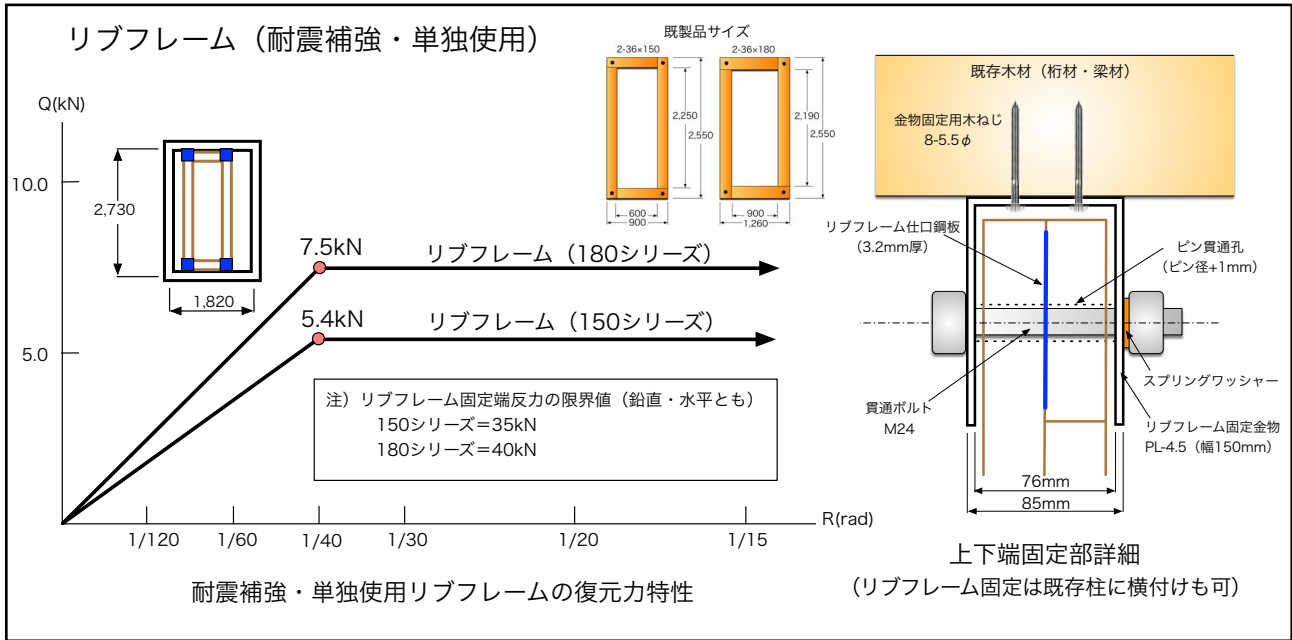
リブフレーム（耐震補強・単独使用）

既製品サイズ

2-36×150

2-36×180

2,250

2,550

2,190

2,550

600
900

900
1,260

既存木材（桁材・梁材）

金物固定用木ねじ
8-5.5$\phi$

Q(kN)

10.0

2,730

1,820

7.5kN

リブフレーム（180シリーズ）

5.4kN

リブフレーム（150シリーズ）

5.0

注）リブフレーム固定端反力の限界値（鉛直・水平とも）
150シリーズ＝35kN
180シリーズ＝40kN

1/120 1/60 1/40 1/30 1/20 1/15

R(rad)

耐震補強・単独使用リブフレームの復元力特性

リブフレーム仕口鋼板
（3.2mm厚）

ピン貫通孔
（ピン径+1mm）

スプリングワッシャー

貫通ボルト
M24

リブフレーム固定金物
PL-4.5（幅150mm）

76mm

85mm

上下端固定部詳細
（リブフレーム固定は既存柱に横付けも可）